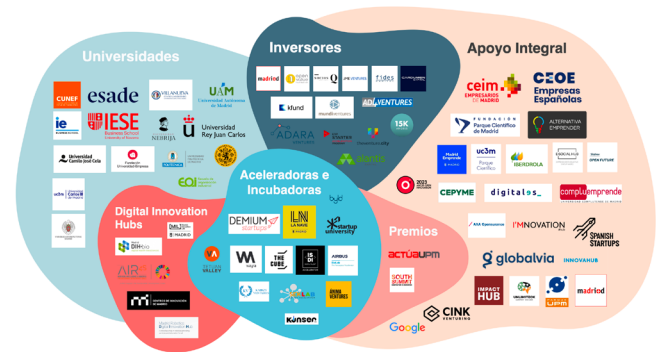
Universidades

Inversores

Apoyo Integral

CUNEF

esade

VILLANUEVA

UAM Universidad Autónoma de Madrid

ie

IESE Business School

NEBRIJA

Universidad Rey Juan Carlos

Universidad Camilo José Cela

Fundación Universidad-Empresa

EOI

madrid

kfund

ADARA

ADVENTURES

15K

fides

ceim EMPRESARIOS DE MADRID

CEOE Empresas Españolas

Fundación Parque Científico de Madrid

ALTERNATIVA EMPRENDER

Madrid Emprende

uc3m Parque Científico

IBERDROLA

CEPYME

digitales

complutemprende

Aceleradoras e Incubadoras

DEMIUM startups

LA NAVE

startup university

Digital Innovation Hubs

DIH

MADRID

AIR

Premios

ACTÚAUPM

THE CUBE

ANNUM VENTURES

AIRBUS

Konser

CINK EMPRENDIMIENTO

Google

I'MNOVATION

SPANISH STARTUPS

globalvia

INNOVAHUB

IMPACT HUB

UPM

madrid